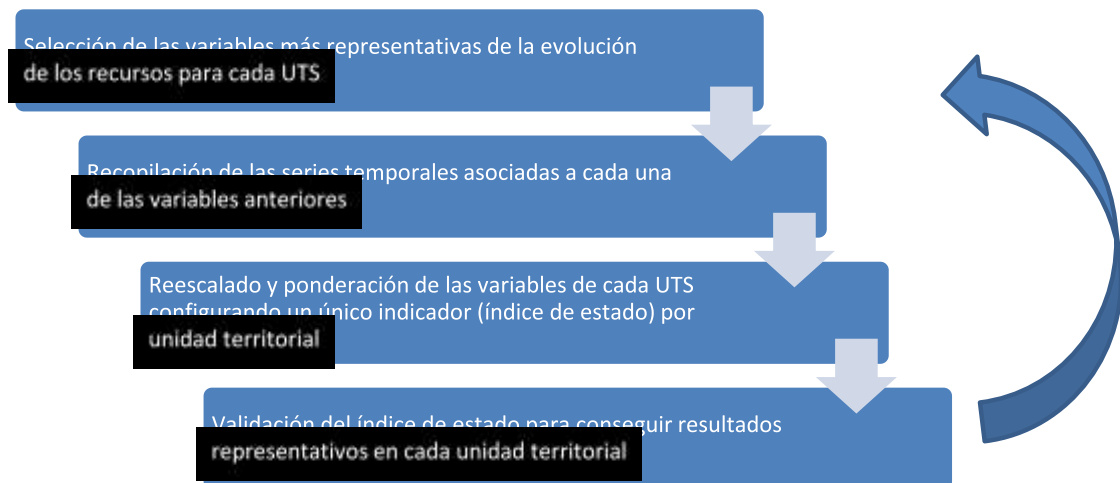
Selección de las variables más representativas de la evolución de los recursos para cada UTS

Recopilación de las series temporales asociadas a cada una de las variables anteriores

Reescalado y ponderación de las variables de cada UTS configurando un único indicador (índice de estado) por unidad territorial

Validación del índice de estado para conseguir resultados representativos en cada unidad territorial